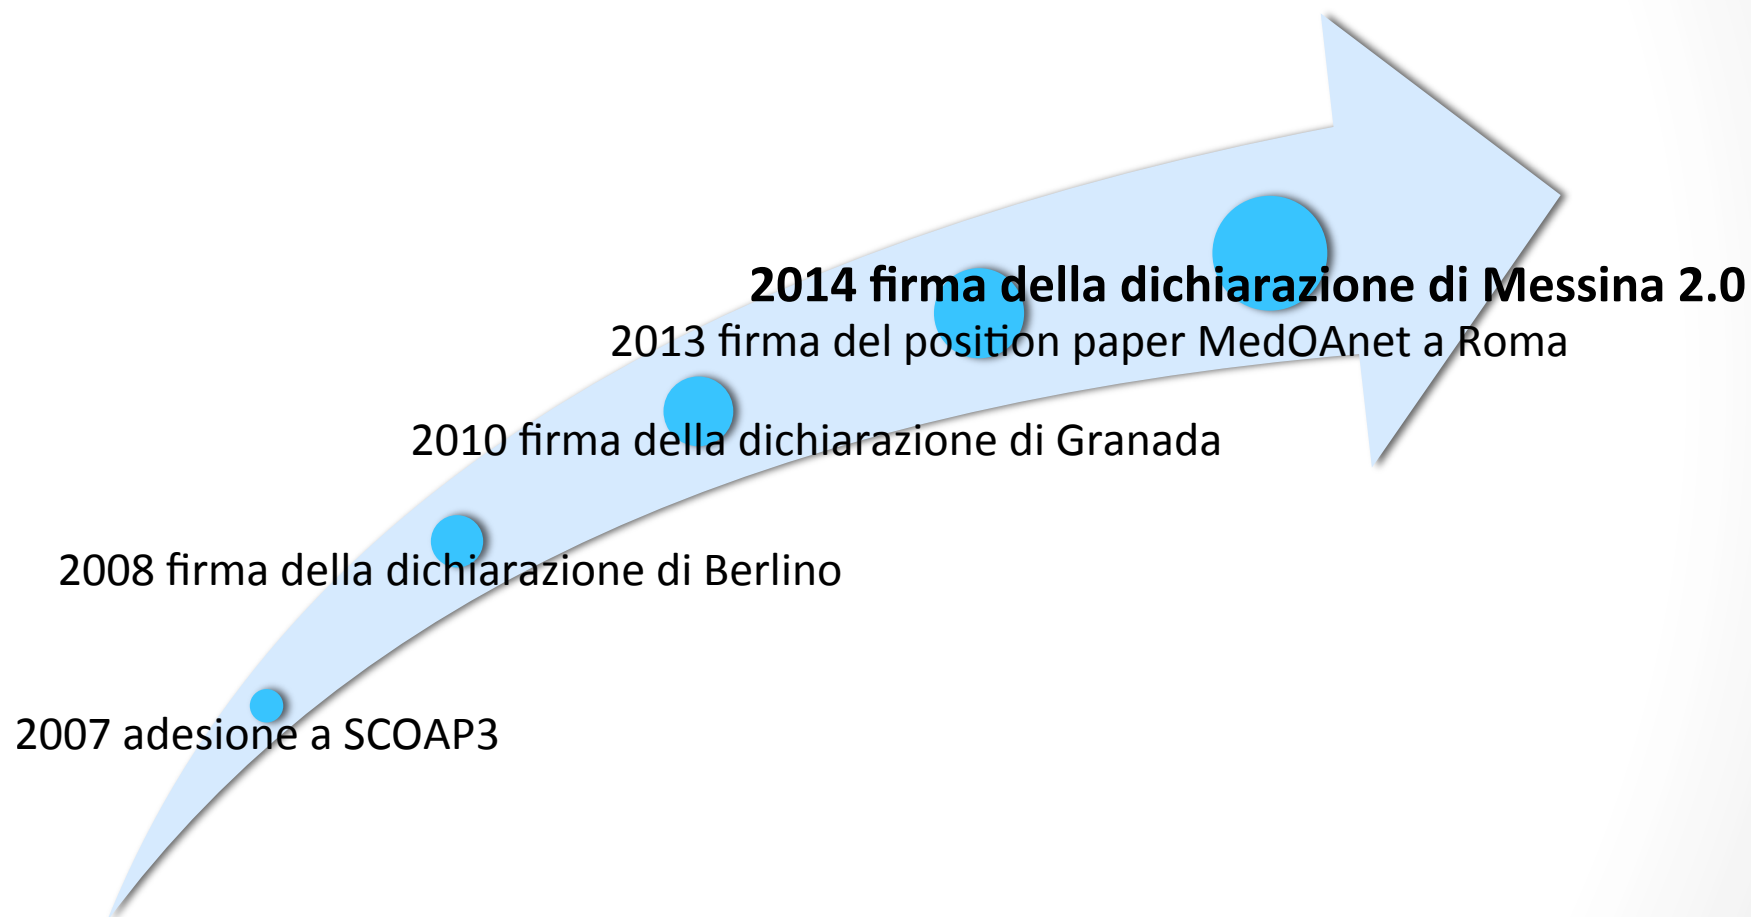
2014 firma della dichiarazione di Messina 2.0

2013 firma del position paper MedOAnet a Roma

2010 firma della dichiarazione di Granada

2008 firma della dichiarazione di Berlino

2007 adesione a SCOAP3